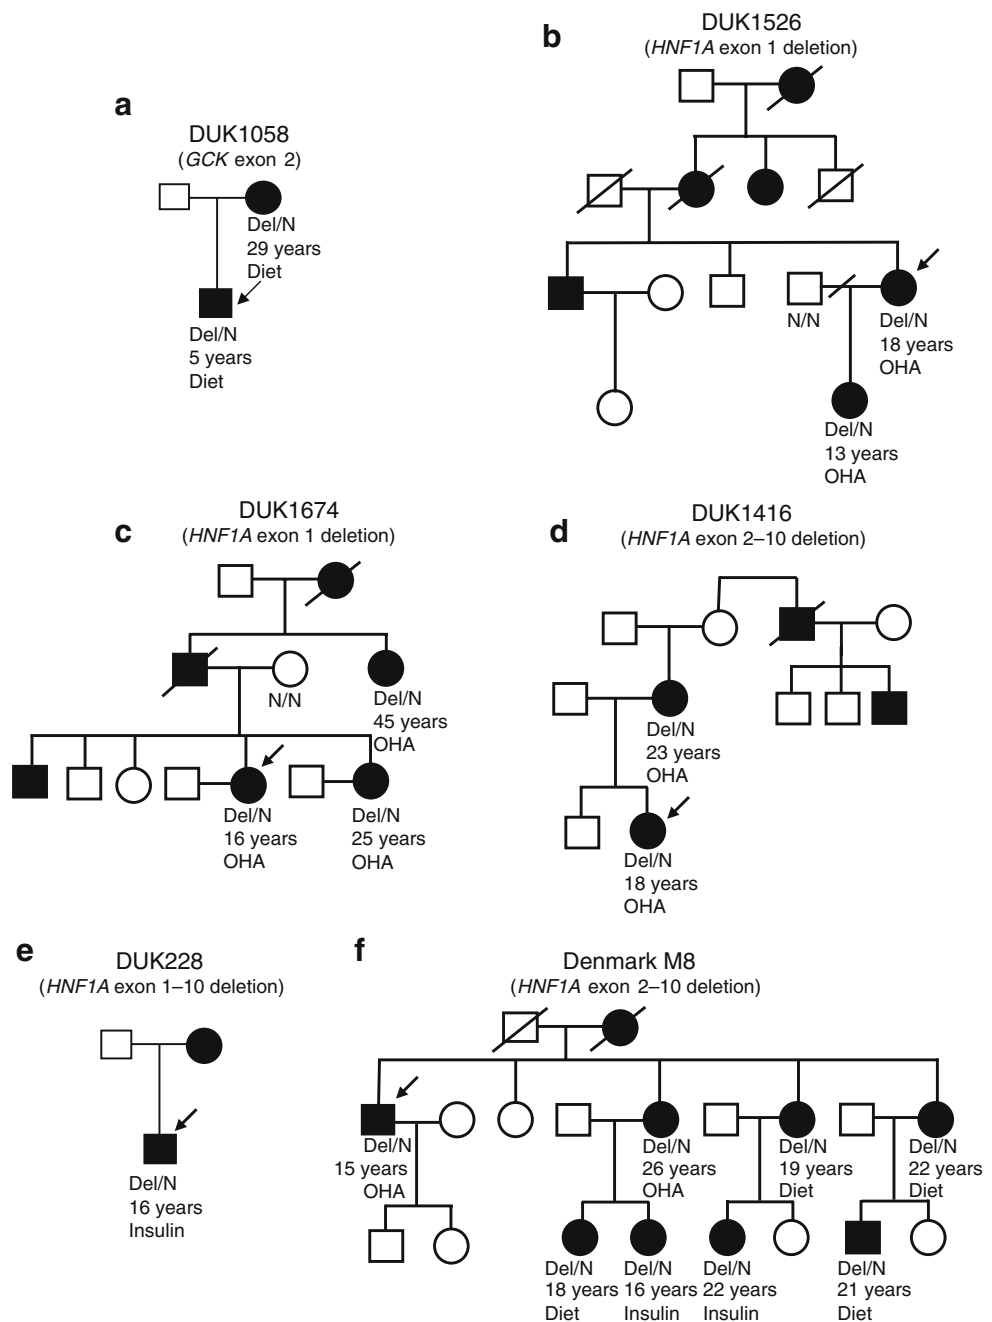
a
DUK1058
(*GCK* exon 2)
Del/N
29 years
Diet
Del/N
5 years
Diet

b
DUK1526
(*HNF1A* exon 1 deletion)
N/N
Del/N
18 years
OHA
Del/N
13 years
OHA

c
DUK1674
(*HNF1A* exon 1 deletion)
N/N
Del/N
45 years
OHA
Del/N
16 years
OHA
Del/N
25 years
OHA

d
DUK1416
(*HNF1A* exon 2–10 deletion)
Del/N
23 years
OHA
Del/N
18 years
OHA

e
DUK228
(*HNF1A* exon 1–10 deletion)
Del/N
16 years
Insulin

f
Denmark M8
(*HNF1A* exon 2–10 deletion)
Del/N
15 years
OHA
Del/N
26 years
OHA
Del/N
19 years
Diet
Del/N
22 years
Diet
Del/N
18 years
Diet
Del/N
16 years
Insulin
Del/N
22 years
Insulin
Del/N
21 years
Diet